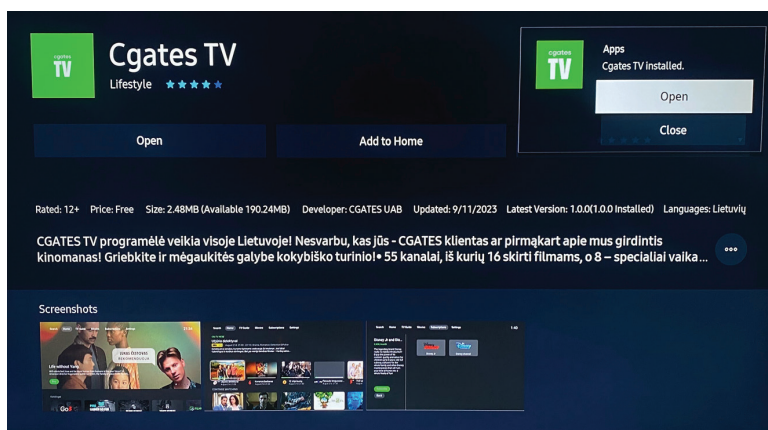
cgates TV

Cgates TV

Lifestyle

Open

Add to Home

cgates TV

Apps

Cgates TV installed.

Open

Close

Rated: 12+ Price: Free Size: 2.48MB (Available 190.24MB) Developer: CGATES UAB Updated: 9/11/2023 Latest Version: 1.0.0(1.0.0 Installed) Languages: Lietuvių

CGATES TV programėlė veikia visoje Lietuvoje! Nesvarbu, kas jūs - CGATES klientas ar pirmąkart apie mus girdintis kinomanas! Griebkite ir mėgaukitės galybe kokybiško turinio!• 55 kanalai, iš kurių 16 skirti filmams, o 8 – specialiai vaika...

Screenshots

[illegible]